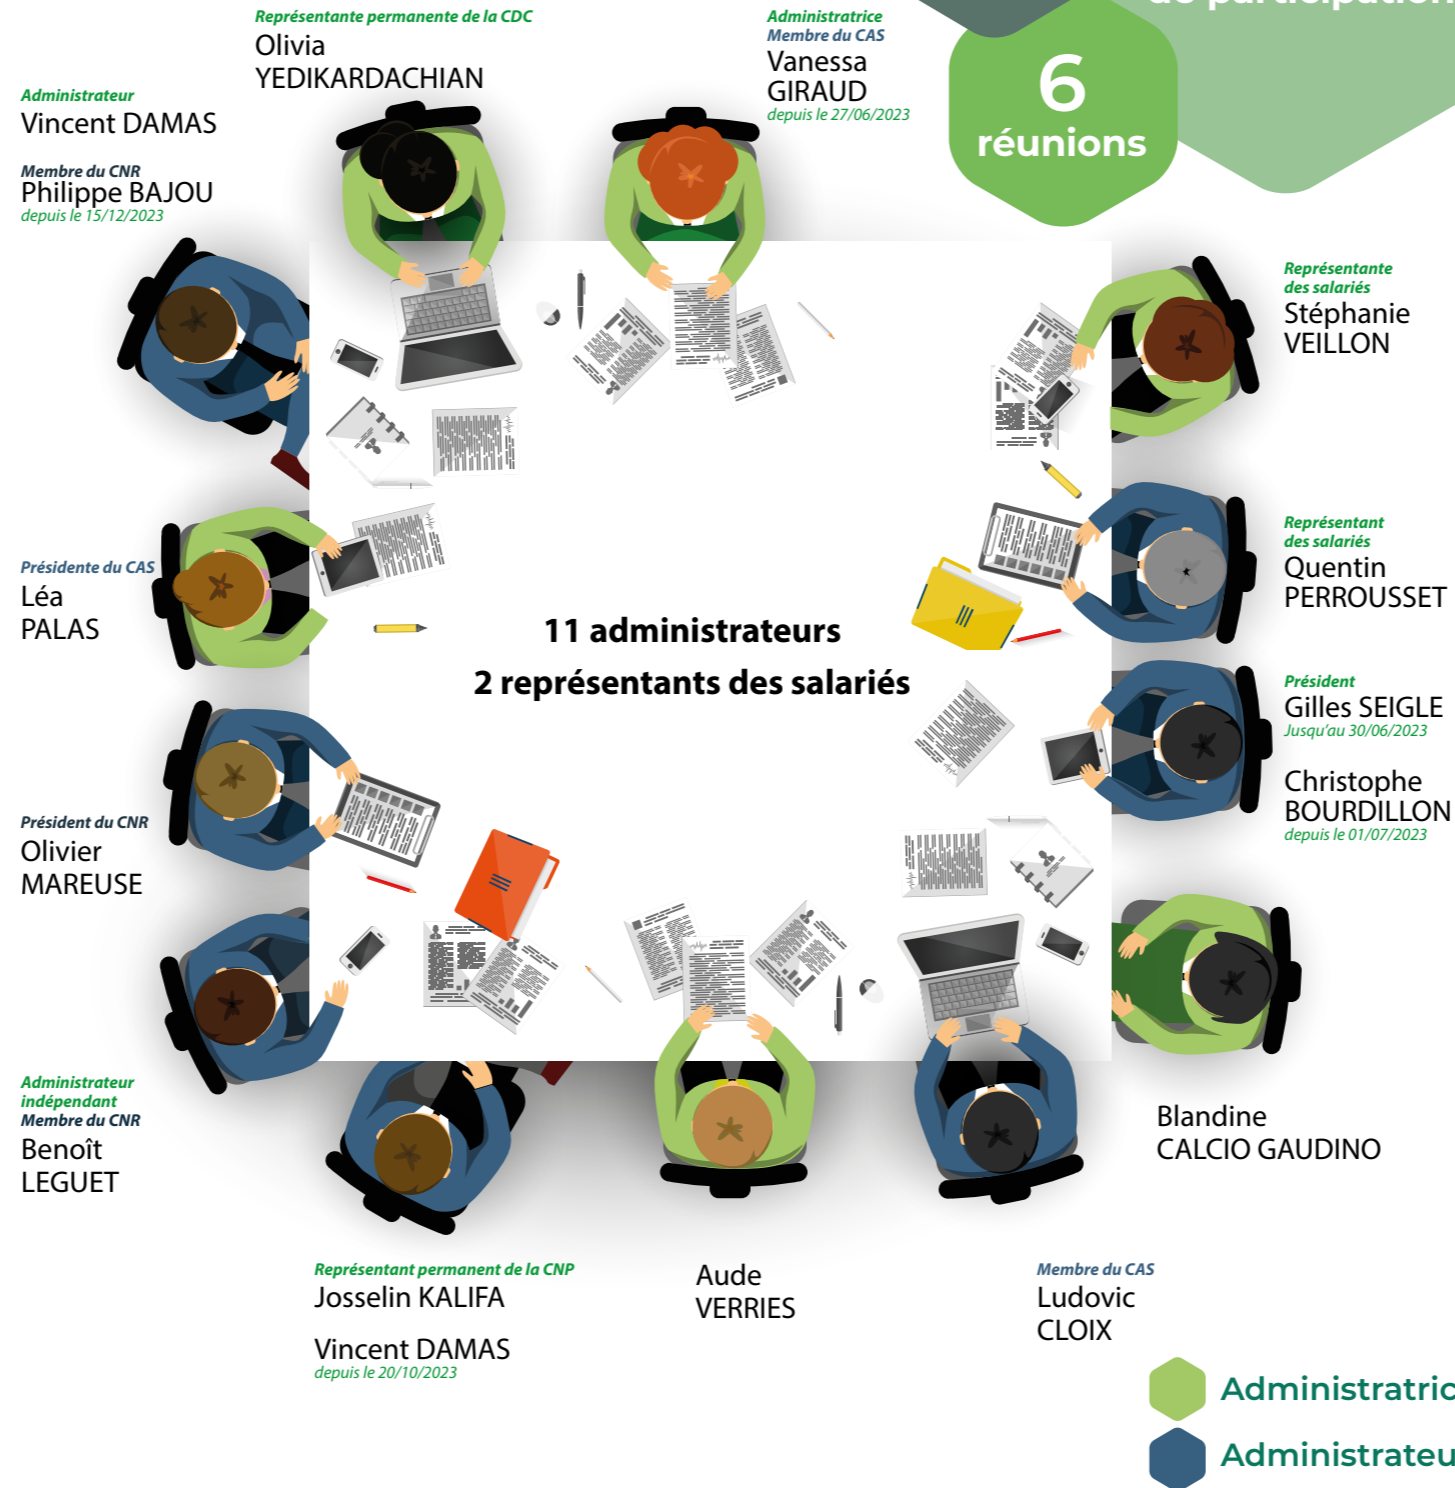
Représentante permanente de la CDC
Olivia
YEDIKARDACHIAN

Administratrice
Membre du CAS
Vanessa
GIRAUD
depuis le 27/06/2023

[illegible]

6
réunions

Administrateur
Vincent DAMAS

Membre du CNR
Philippe BAJOU
depuis le 15/12/2023

Représentante
des salariés
Stéphanie
VEILLON

Représentant
des salariés
Quentin
PERROUSSET

Présidente du CAS
Léa
PALAS

11 administrateurs
2 représentants des salariés

Président
Gilles SEIGLE
Jusqu'au 30/06/2023

Christophe
BOURDILLON
depuis le 01/07/2023

Président du CNR
Olivier
MAREUSE

Blandine
CALCIO GAUDINO

Administrateur
indépendant
Membre du CNR
Benoît
LEGUET

Représentant permanent de la CNP
Josselin KALIFA

Vincent DAMAS
depuis le 20/10/2023

Aude
VERRIES

Membre du CAS
Ludovic
CLOIX

Administratric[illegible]
Administrateu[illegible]